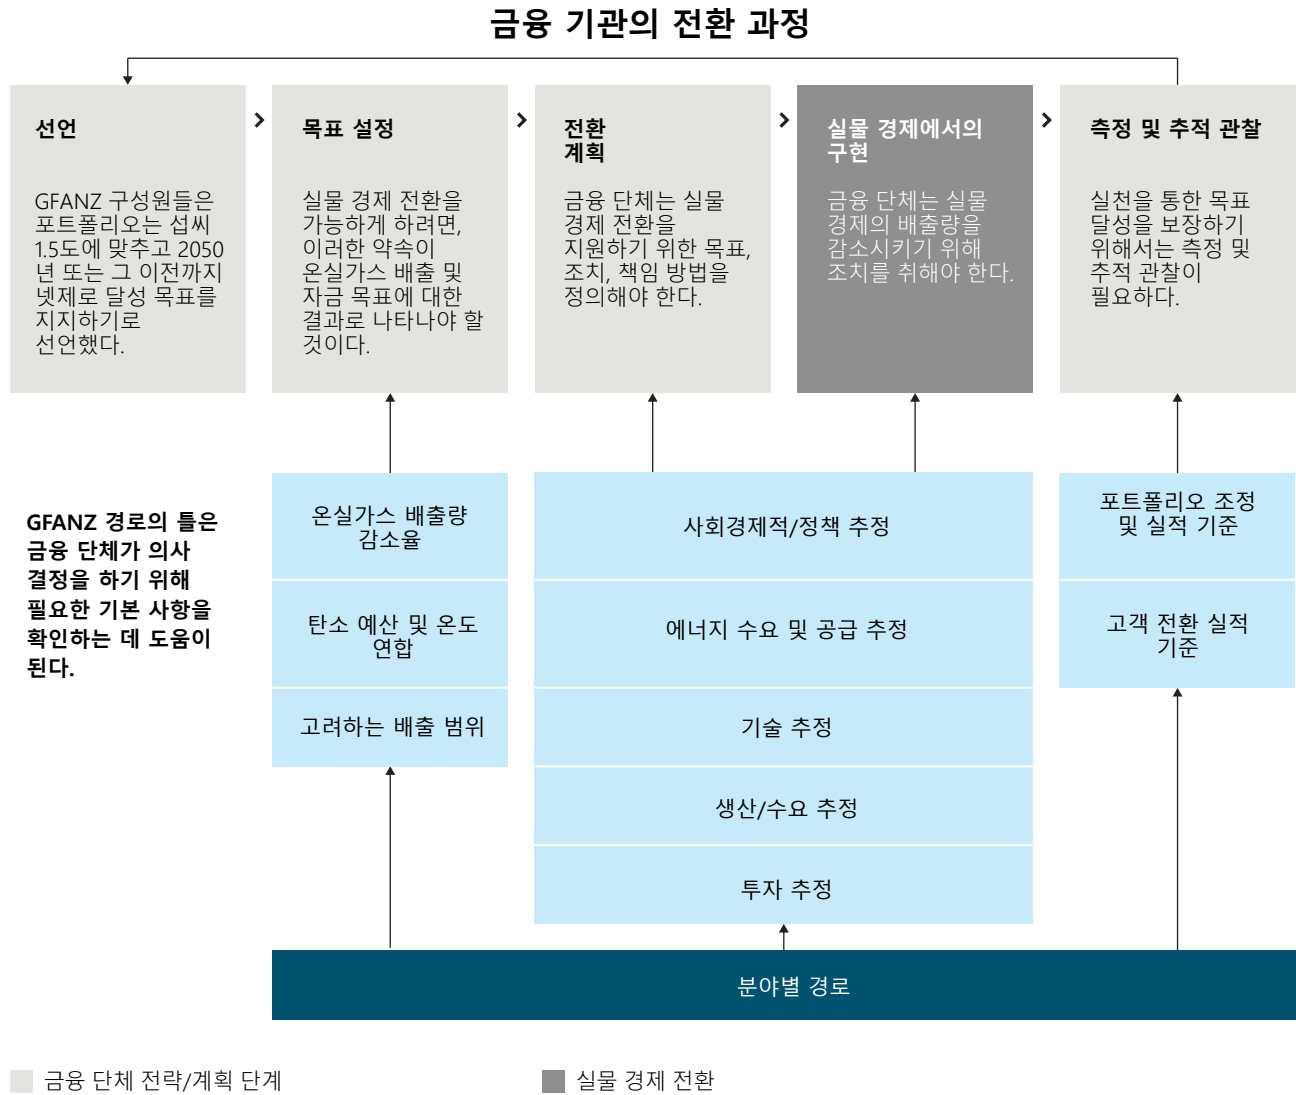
금융 기관의 전환 과정

선언

GFANZ 구성원들은 포트폴리오는 섭씨 1.5도에 맞추고 2050년 또는 그 이전까지 넷제로 달성 목표를 지지하기로 선언했다.

목표 설정

실물 경제 전환을 가능하게 하려면, 이러한 약속이 온실가스 배출 및 자금 목표에 대한 결과로 나타나야 할 것이다.

전환 계획

금융 단체는 실물 경제 전환을 지원하기 위한 목표, 조치, 책임 방법을 정의해야 한다.

실물 경제에서의 구현

금융 단체는 실물 경제의 배출량을 감소시키기 위해 조치를 취해야 한다.

측정 및 추적 관찰

실천을 통한 목표 달성을 보장하기 위해서는 측정 및 추적 관찰이 필요하다.

GFANZ 경로의 틀은 금융 단체가 의사 결정을 하기 위해 필요한 기본 사항을 확인하는 데 도움이 된다.

온실가스 배출량 감소율

탄소 예산 및 온도 연합

고려하는 배출 범위

사회경제적/정책 추정

에너지 수요 및 공급 추정

기술 추정

생산/수요 추정

투자 추정

포트폴리오 조정 및 실적 기준

고객 전환 실적 기준

분야별 경로

금융 단체 전략/계획 단계

실물 경제 전환